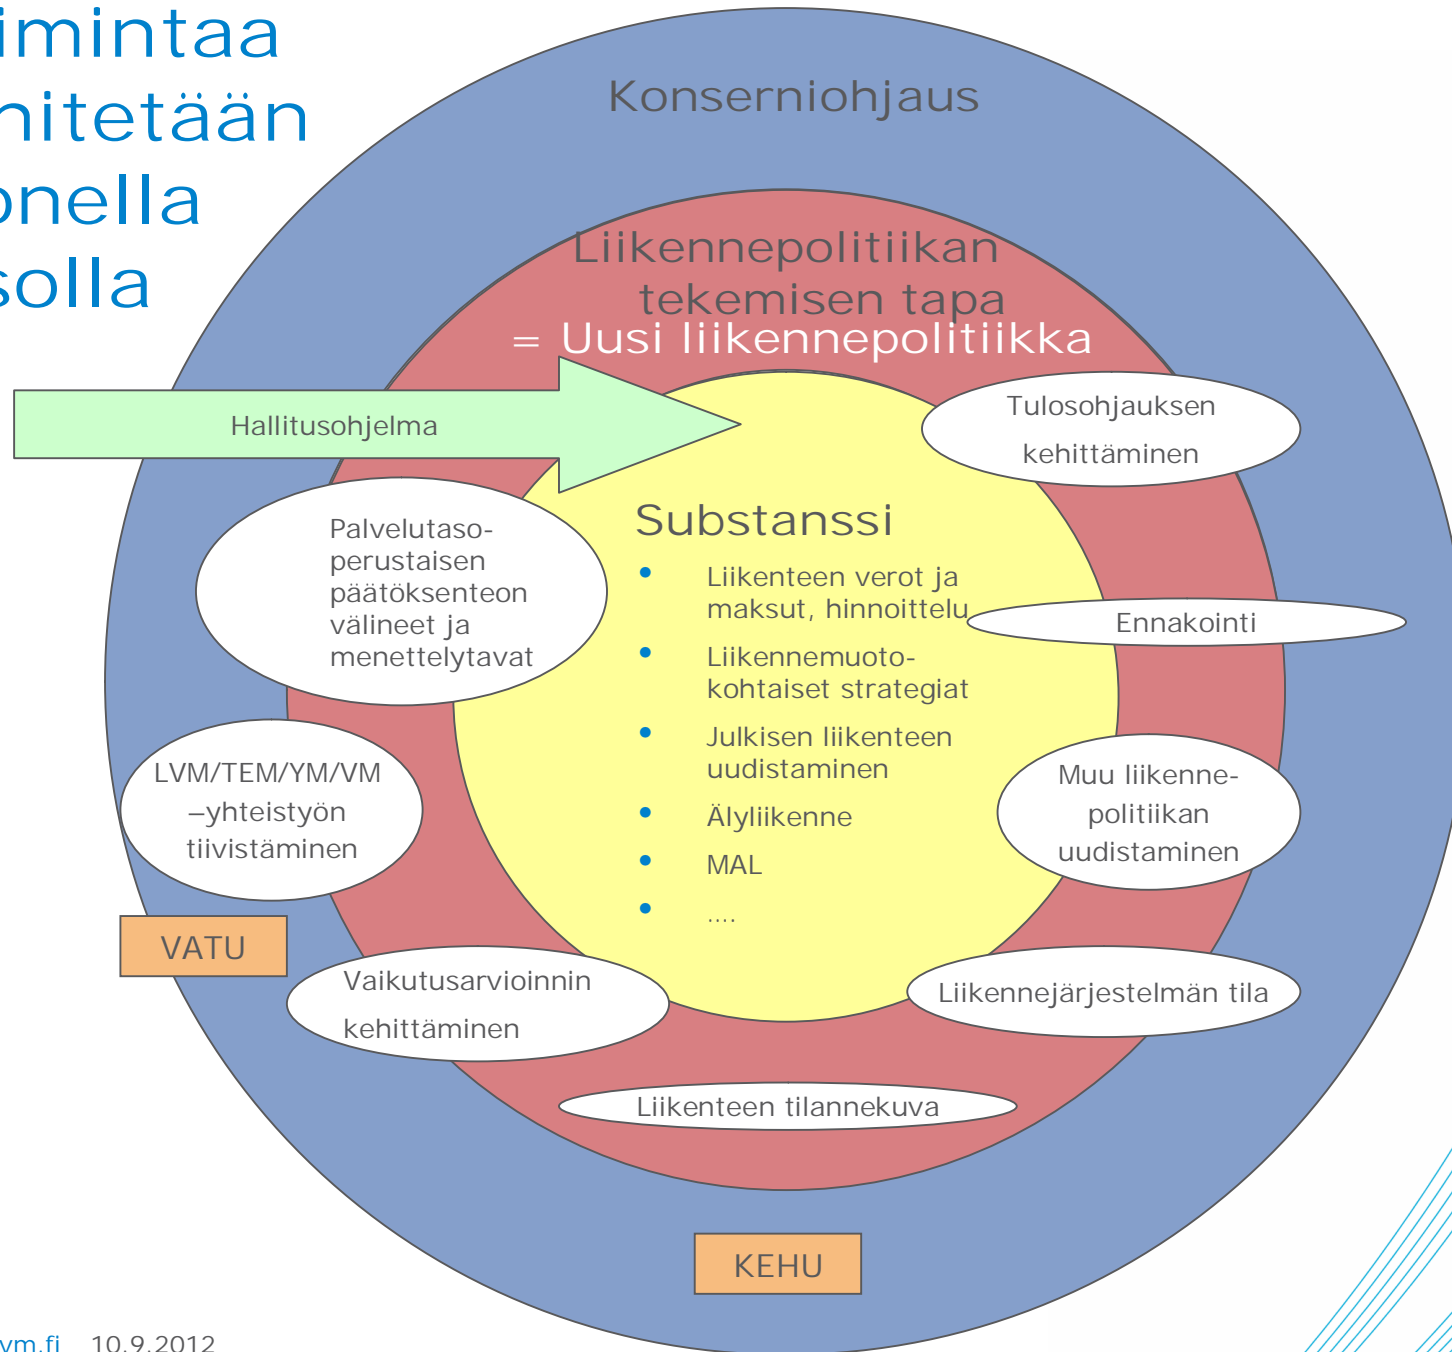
imintaa
hitetään
onella
solla

Konserniohjaus

Liikennepolitiikan tekemisen tapa = Uusi liikennepolitiikka

Hallitusohjelma

Tulosohjauksen kehittäminen

Substanssi
- Liikenteen verot ja maksut, hinnoittelu
- Liikennemuotokohtaiset strategiat
- Julkisen liikenteen uudistaminen
- Älyliikenne
- MAL
- ....

Palvelutasoperustaisen päätöksenteon välineet ja menettelytavat

Ennakointi

LVM/TEM/YM/VM –yhteistyön tiivistäminen

Muu liikennepolitiikan uudistaminen

VATU

Vaikutusarvioinnin kehittäminen

Liikennejärjestelmän tila

Liikenteen tilannekuva

KEHU

vm.fi 10.9.2012